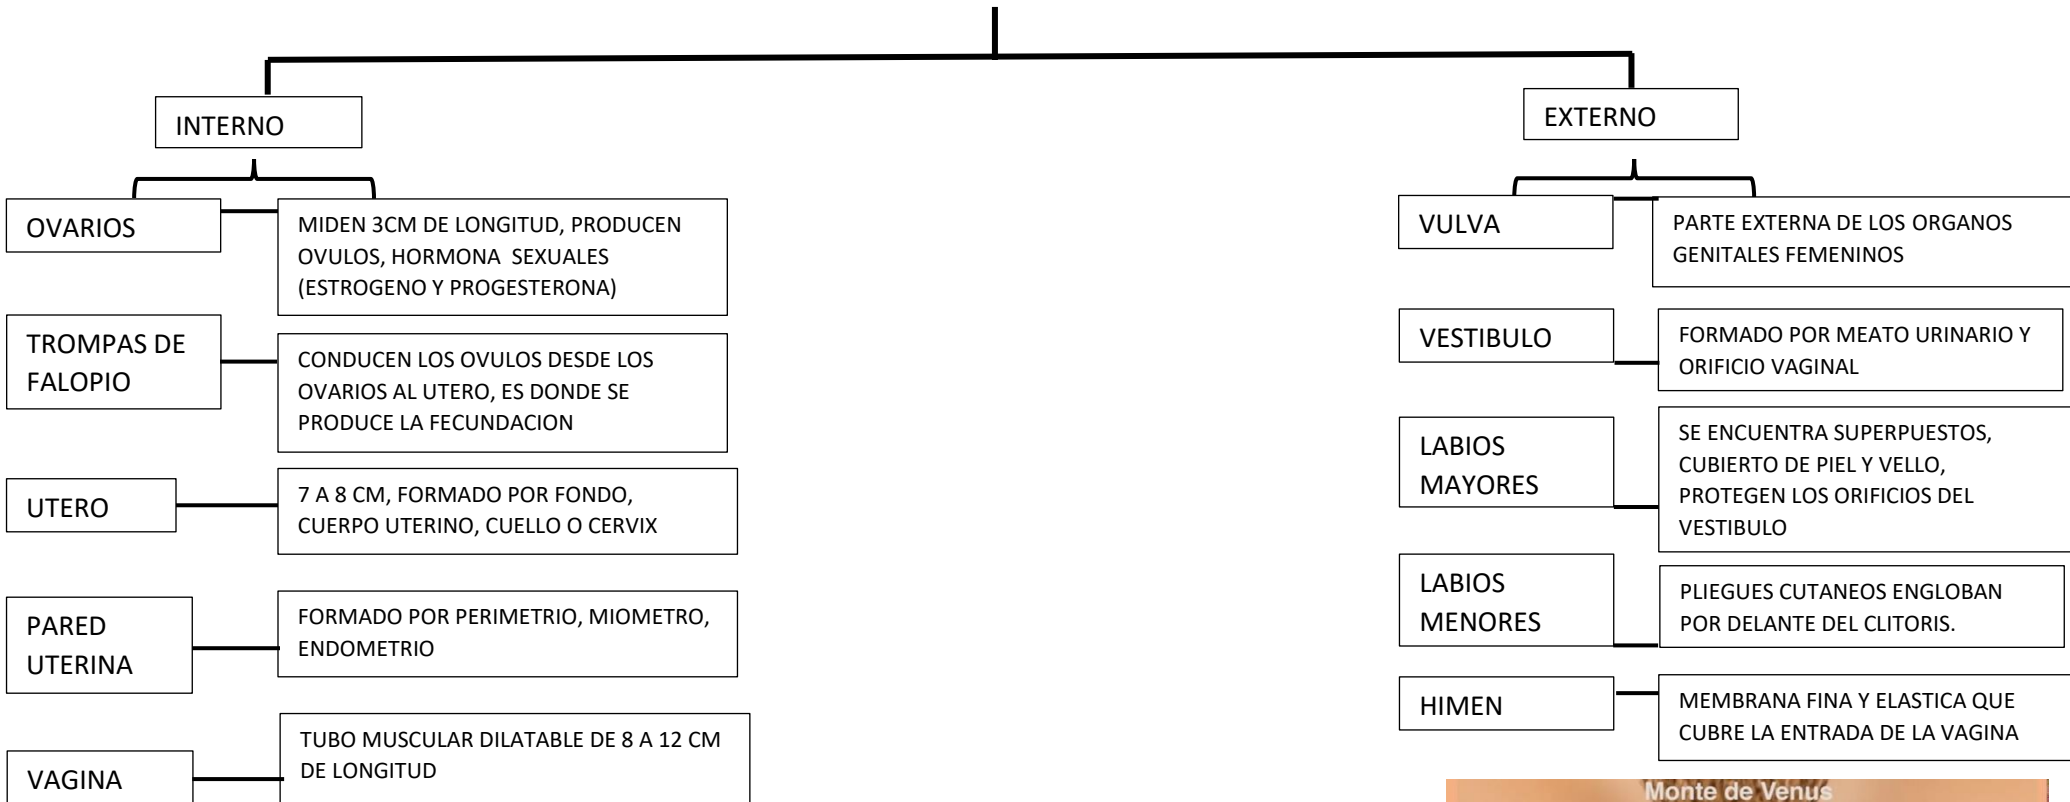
INTERNO

OVARIOS

MIDEN 3CM DE LONGITUD, PRODUCEN OVULOS, HORMONA SEXUALES (ESTROGENO Y PROGESTERONA)

TROMPAS DE FALOPIO

CONDUCEN LOS OVULOS DESDE LOS OVARIOS AL UTERO, ES DONDE SE PRODUCE LA FECUNDACION

UTERO

7 A 8 CM, FORMADO POR FONDO, CUERPO UTERINO, CUELLO O CERVIX

PARED UTERINA

FORMADO POR PERIMETRIO, MIOMETRO, ENDOMETRIO

VAGINA

TUBO MUSCULAR DILATABLE DE 8 A 12 CM DE LONGITUD

EXTERNO

VULVA

PARTE EXTERNA DE LOS ORGANOS GENITALES FEMENINOS

VESTIBULO

FORMADO POR MEATO URINARIO Y ORIFICIO VAGINAL

LABIOS MAYORES

SE ENCUENTRA SUPERPUESTOS, CUBIERTO DE PIEL Y VELLO, PROTEGEN LOS ORIFICIOS DEL VESTIBULO

LABIOS MENORES

PLIEGUES CUTANEOS ENGLOBAN POR DELANTE DEL CLITORIS.

HIMEN

MEMBRANA FINA Y ELASTICA QUE CUBRE LA ENTRADA DE LA VAGINA

Monte de Venus